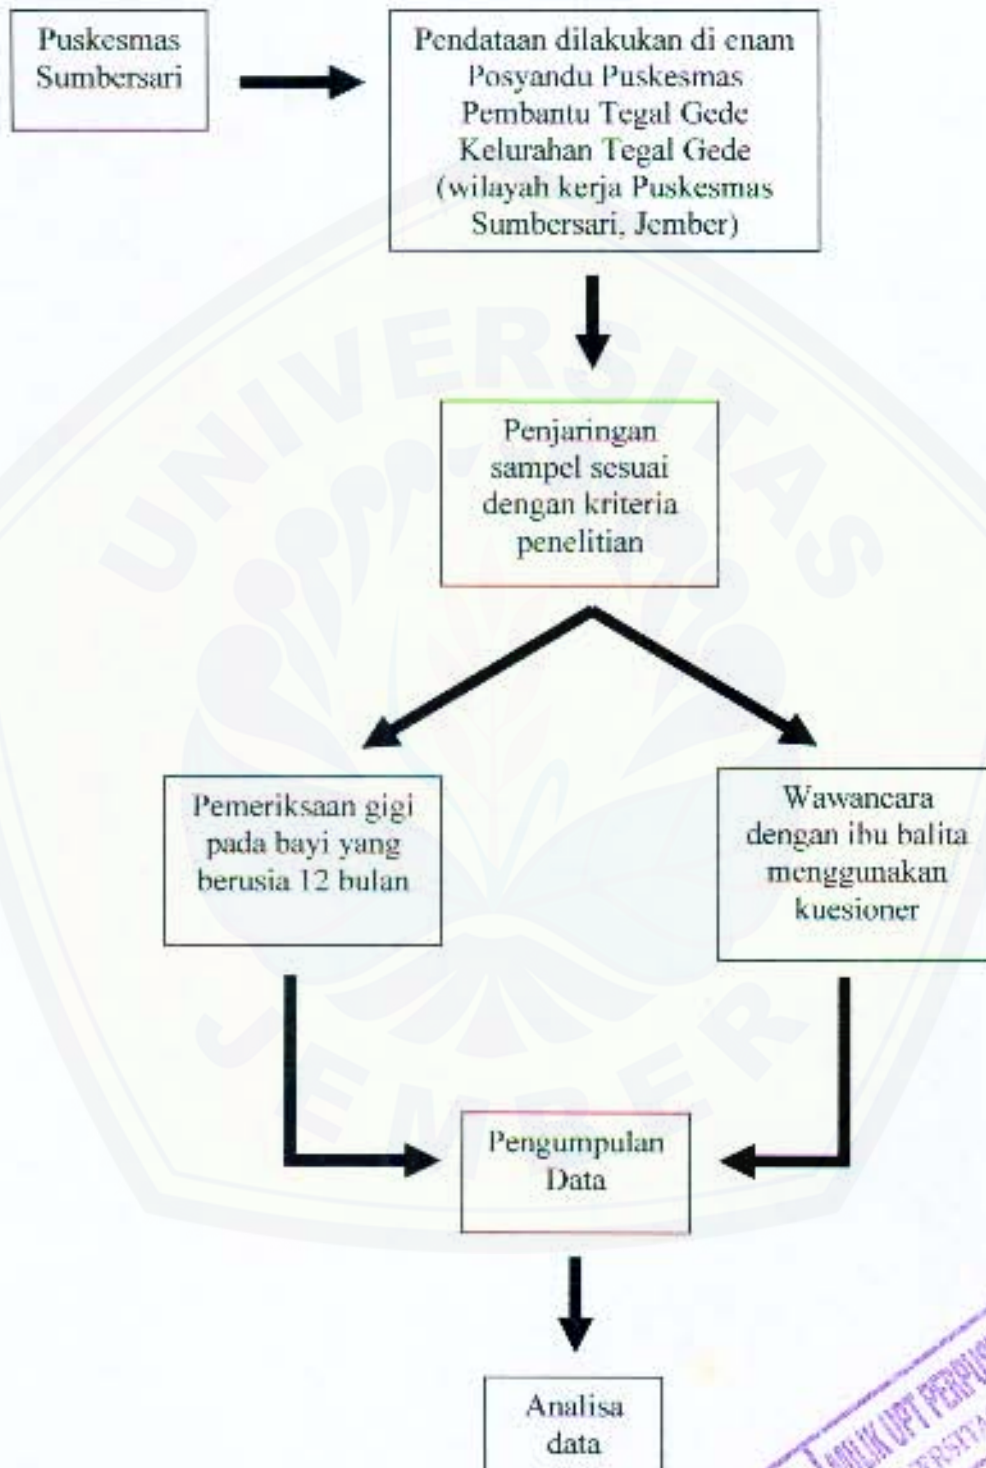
Puskesmas Sumbersari

Pendataan dilakukan di enam Posyandu Puskesmas Pembantu Tegal Gede Kelurahan Tegal Gede (wilayah kerja Puskesmas Sumbersari, Jember)

Penjaringan sampel sesuai dengan kriteria penelitian

Pemeriksaan gigi pada bayi yang berusia 12 bulan

Wawancara dengan ibu balita menggunakan kuesioner

Pengumpulan Data

Analisa data

UNIVERSITAS JEMBER

MILIK UPT PERPUS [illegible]